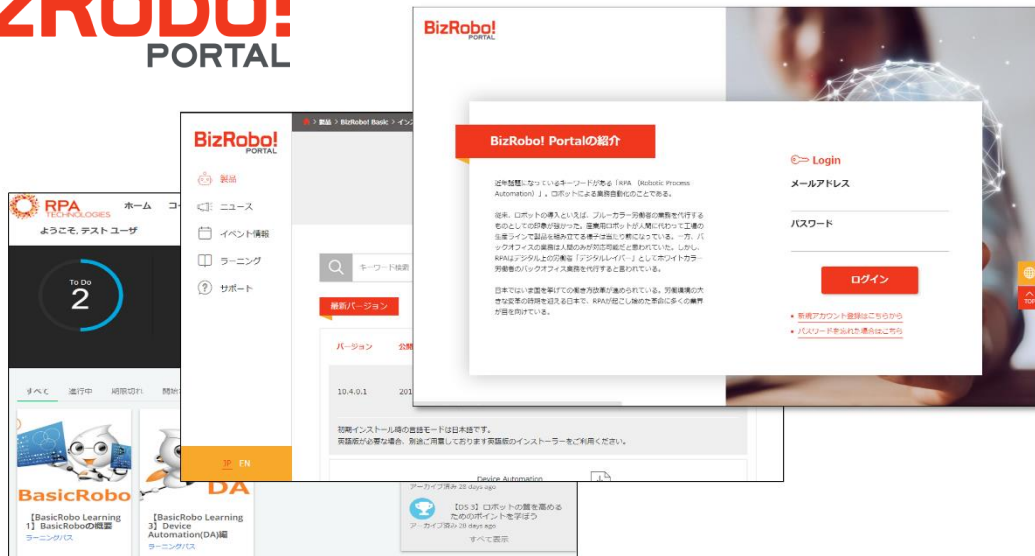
zRobo!
PORTAL

BizRobo! PORTAL

BizRobo! Portalの紹介

近年話題になっているキーワードがある「RPA（Robotic Process Automation）」。ロボットによる業務自動化のことである。

従来、ロボットの導入といえば、ブルーカラー労働者の業務を代行するものとしての印象が強かった。産業用ロボットが人間に代わって工場の生産ラインで製品を組み立てる様子は当たり前になっている。一方、バックオフィスの業務は人間のみが対応可能だと思われていた。しかし、RPAはデジタル上の労働者「デジタルレイバー」としてホワイトカラー労働者のバックオフィス業務を代行すると言われている。

日本ではいま国を挙げての働き方改革が進められている。労働環境の大きな変革の時期を迎える日本で、RPAが起こし始めた革命に多くの業界が目を向けている。

Login
メールアドレス
パスワード
ログイン
新規アカウント登録はこちらから
パスワードをお忘れの場合はこちら

BizRobo! PORTAL
製品 > BizRobo! Basic > イン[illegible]
製品
ニュース
イベント情報
ラーニング
サポート
キーワード検索
最新バージョン
バージョン 公開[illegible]
10.4.0.1 201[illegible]
初期インストール時の言語モードは日本語です。
英語版が必要な場合、別途ご用意しております英語版のインストーラーをご利用ください。
Device Automation
JP EN

RPA TECHNOLOGIES
ホーム コ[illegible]
ようこそ、テスト ユーザ
To Do
2
すべて 進行中 期限切れ 開始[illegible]
BasicRobo
【BasicRobo Learning 1】BasicRoboの概要
ラーニングパス
DA
【BasicRobo Learning 3】Device Automation(DA)編
ラーニングパス
アーカイブ済み 28 days ago
【DS 3】ロボットの質を高めるためのポイントを学ぼう
アーカイブ済み 28 days ago
すべて表示
TOP